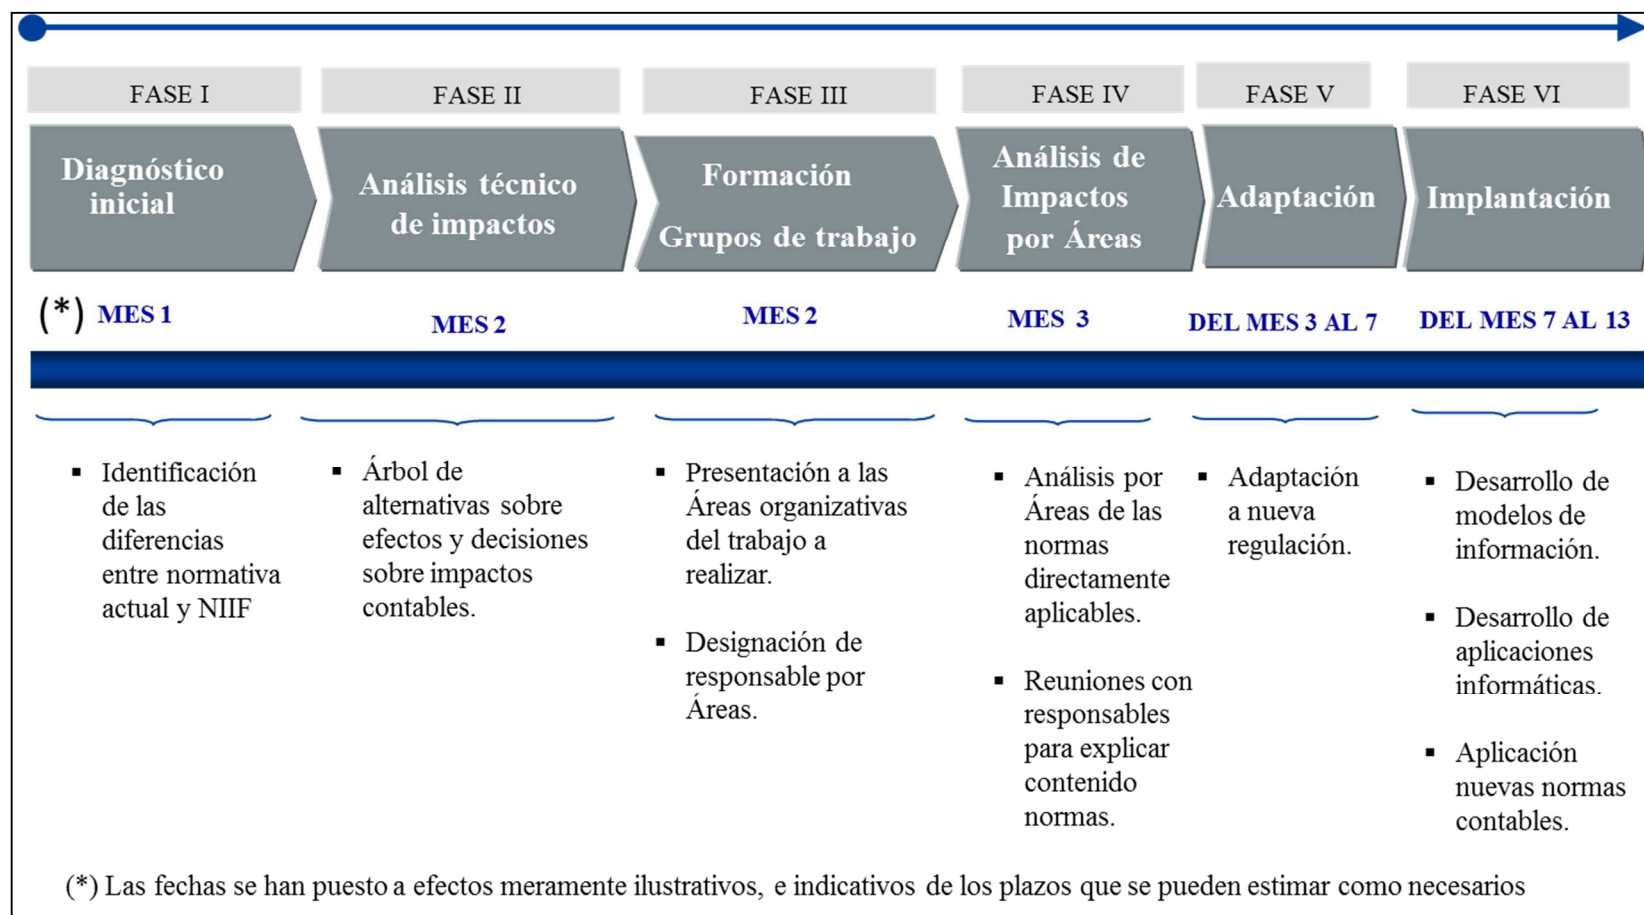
FASE I

Diagnóstico inicial

(*) MES 1

▪ Identificación de las diferencias entre normativa actual y NIIF

FASE II

Análisis técnico de impactos

MES 2

▪ Árbol de alternativas sobre efectos y decisiones sobre impactos contables.

FASE III

Formación Grupos de trabajo

MES 2

▪ Presentación a las Áreas organizativas del trabajo a realizar.

▪ Designación de responsable por Áreas.

FASE IV

Análisis de Impactos por Áreas

MES 3

▪ Análisis por Áreas de las normas directamente aplicables.

▪ Reuniones con responsables para explicar contenido normas.

FASE V

Adaptación

DEL MES 3 AL 7

▪ Adaptación a nueva regulación.

FASE VI

Implantación

DEL MES 7 AL 13

▪ Desarrollo de modelos de información.

▪ Desarrollo de aplicaciones informáticas.

▪ Aplicación nuevas normas contables.

(*) Las fechas se han puesto a efectos meramente ilustrativos, e indicativos de los plazos que se pueden estimar como necesarios